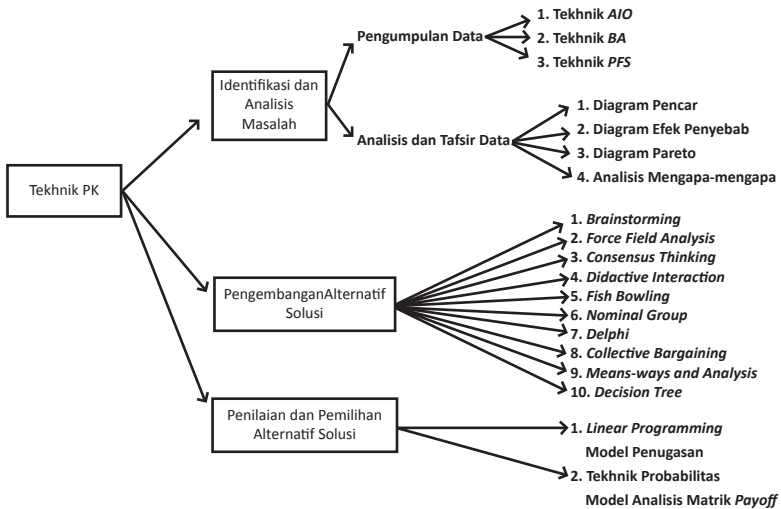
Tekhnik PK

Identifikasi dan Analisis Masalah

Pengumpulan Data

1. Tekhnik *AIO*
2. Tekhnik *BA*
3. Tekhnik *PFS*

Analisis dan Tafsir Data

1. Diagram Pencar
2. Diagram Efek Penyebab
3. Diagram Pareto
4. Analisis Mengapa-mengapa

PengembanganAlternatif Solusi

1. *Brainstorming*
2. *Force Field Analysis*
3. *Consensus Thinking*
4. *Didactive Interaction*
5. *Fish Bowling*
6. *Nominal Group*
7. *Delphi*
8. *Collective Bargaining*
9. *Means-ways and Analysis*
10. *Decision Tree*

Penilaian dan Pemilihan Alternatif Solusi

1. *Linear Programming*
Model Penugasan
2. Tekhnik Probabilitas
Model Analisis Matrik *Payoff*